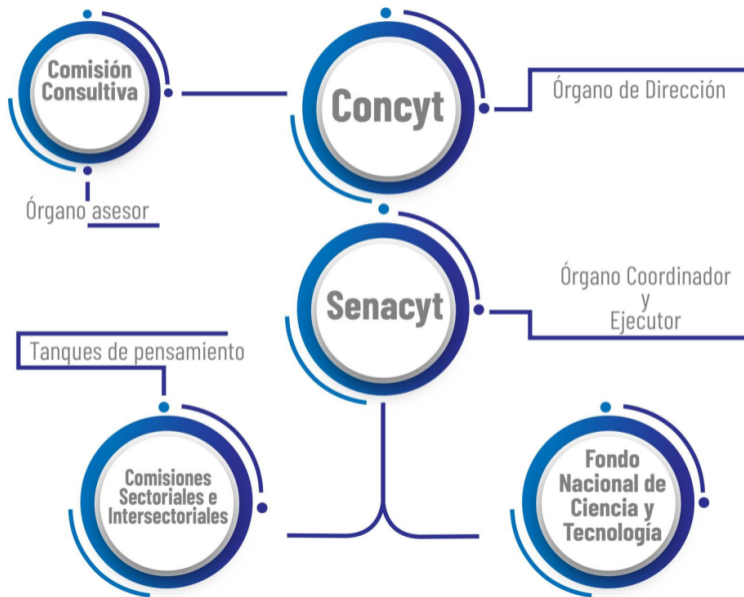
Comisión Consultiva

Concyt

Órgano de Dirección

Órgano asesor

Senacyt

Órgano Coordinador y Ejecutor

Tanques de pensamiento

Comisiones Sectoriales e Intersectoriales

Fondo Nacional de Ciencia y Tecnología